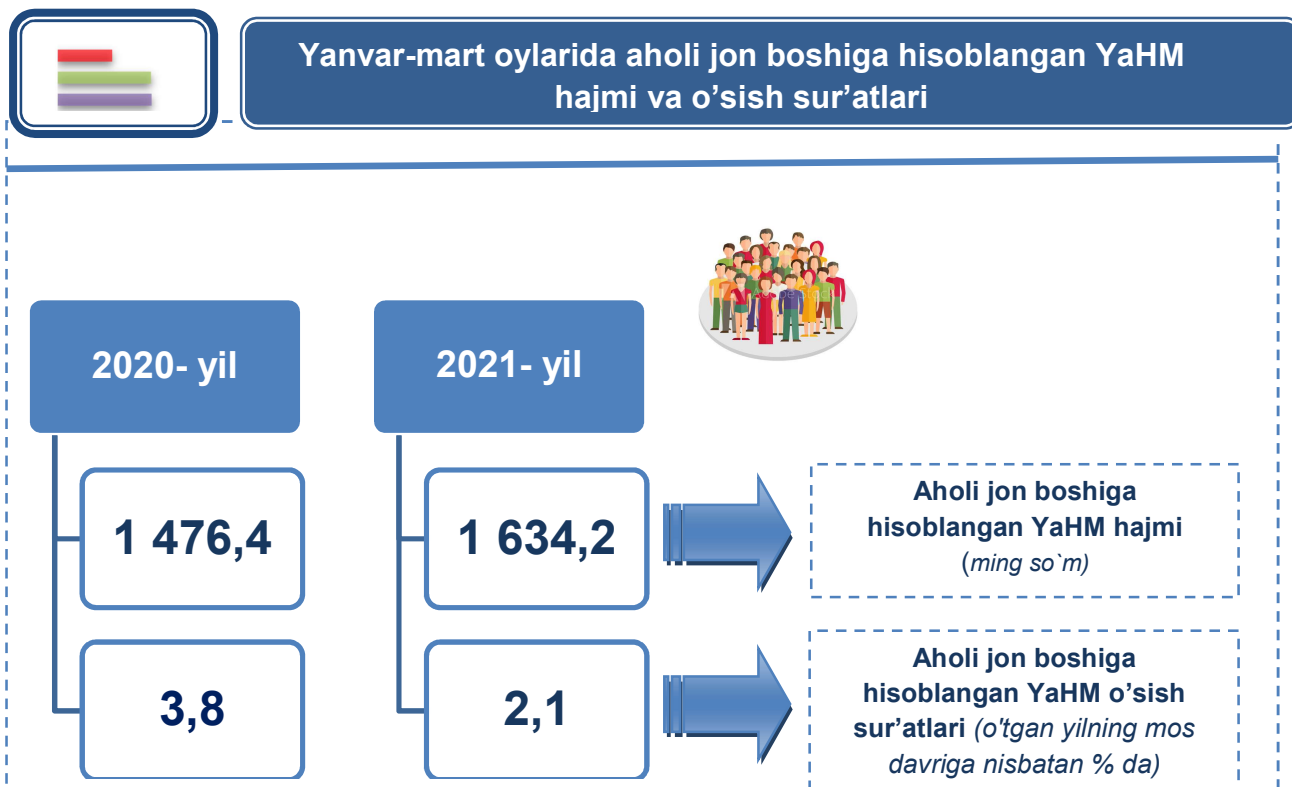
Yanvar-mart oylarida aholi jon boshiga hisoblangan YaHM hajmi va o’sish sur’atlari

2020- yil

2021- yil

1 476,4

1 634,2

Aholi jon boshiga hisoblangan YaHM hajmi (ming so`m)

3,8

2,1

Aholi jon boshiga hisoblangan YaHM o’sish sur’atlari (o'tgan yilning mos davriga nisbatan % da)